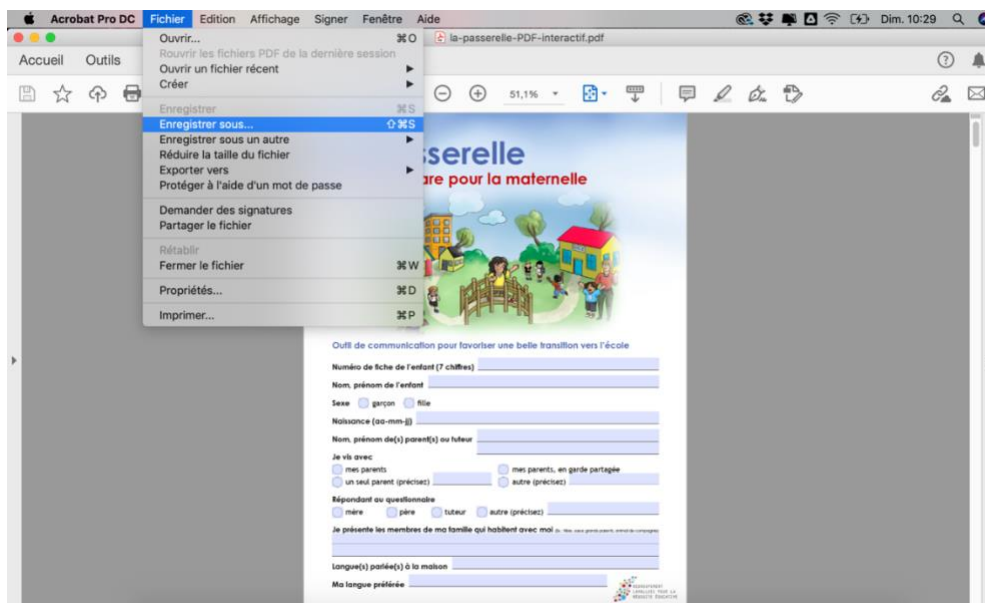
Acrobat Pro DC Fichier Edition Affichage Signer Fenêtre Aide

Dim. 10:29

Accueil Outils

la-passerelle-PDF-interactif.pdf

51,1%

Ouvrir... ⌘O
Rouvrir les fichiers PDF de la dernière session
Ouvrir un fichier récent
Créer

Enregistrer ⌘S
Enregistrer sous... ⇧⌘S
Enregistrer sous un autre
Réduire la taille du fichier
Exporter vers
Protéger à l'aide d'un mot de passe

Demander des signatures
Partager le fichier

Rétablir
Fermer le fichier ⌘W

Propriétés... ⌘D

Imprimer... ⌘P

sserelle
are pour la maternelle

Outil de communication pour favoriser une belle transition vers l'école

Numéro de fiche de l'enfant (7 chiffres)

Nom, prénom de l'enfant

Sexe garçon fille

Naissance (aa-mm-jj)

Nom, prénom de(s) parent(s) ou tuteur

Je vis avec
mes parents
mes parents, en garde partagée
un seul parent (précisez)
autre (précisez)

Répondant au questionnaire
mère père tuteur autre (précisez)

Je présente les membres de ma famille qui habitent avec moi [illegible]

Langue(s) parlée(s) à la maison

Ma langue préférée

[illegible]